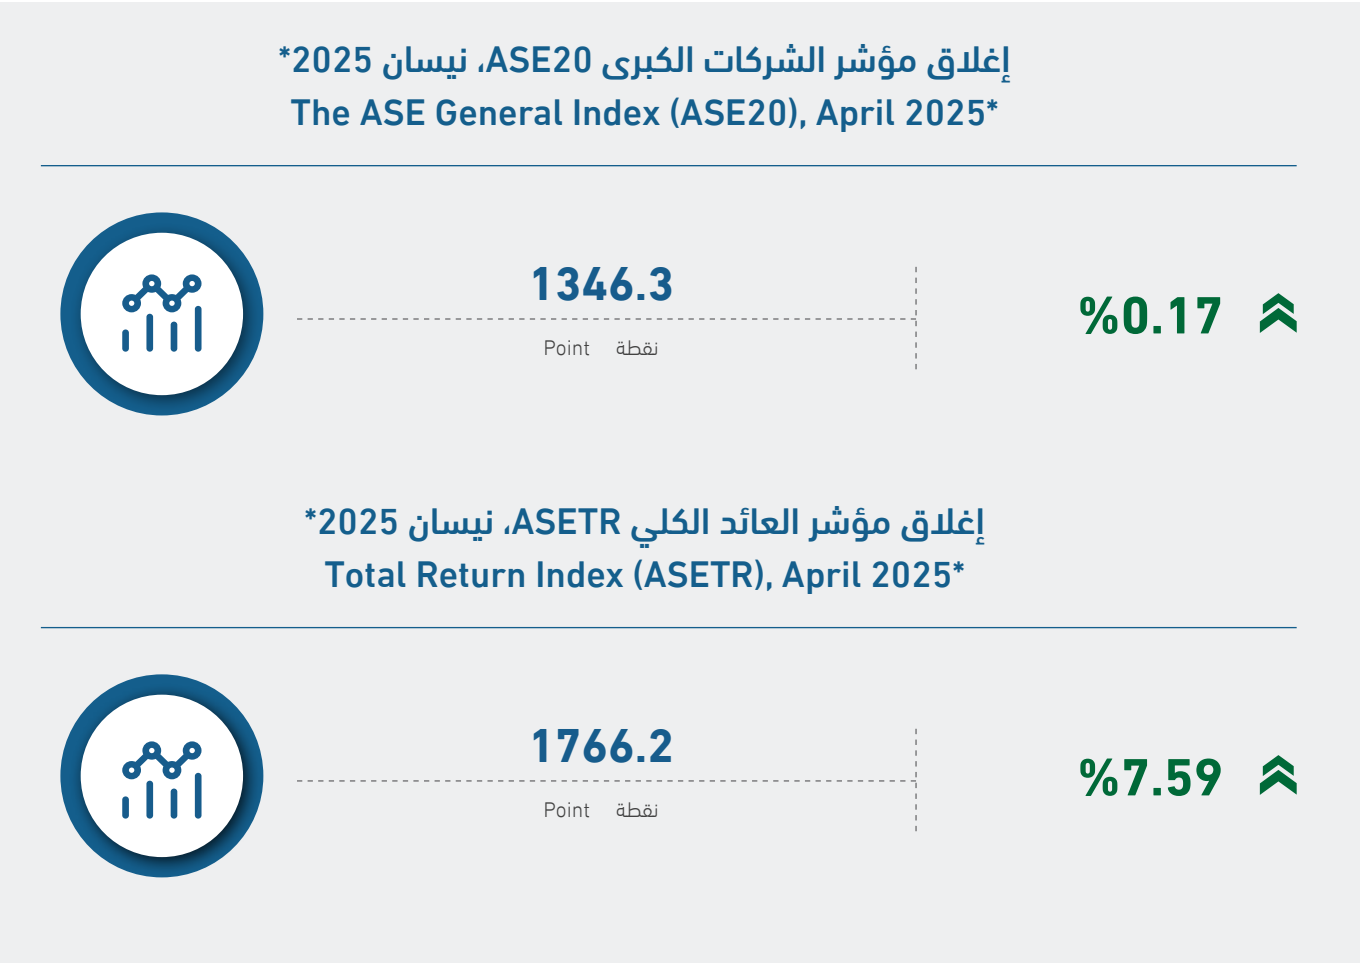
إغلاق مؤشر الشركات الكبرى ASE20، نيسان 2025*
The ASE General Index (ASE20), April 2025*

1346.3
Point نقطة

%0.17

إغلاق مؤشر العائد الكلي ASETR، نيسان 2025*
Total Return Index (ASETR), April 2025*

1766.2
Point نقطة

%7.59